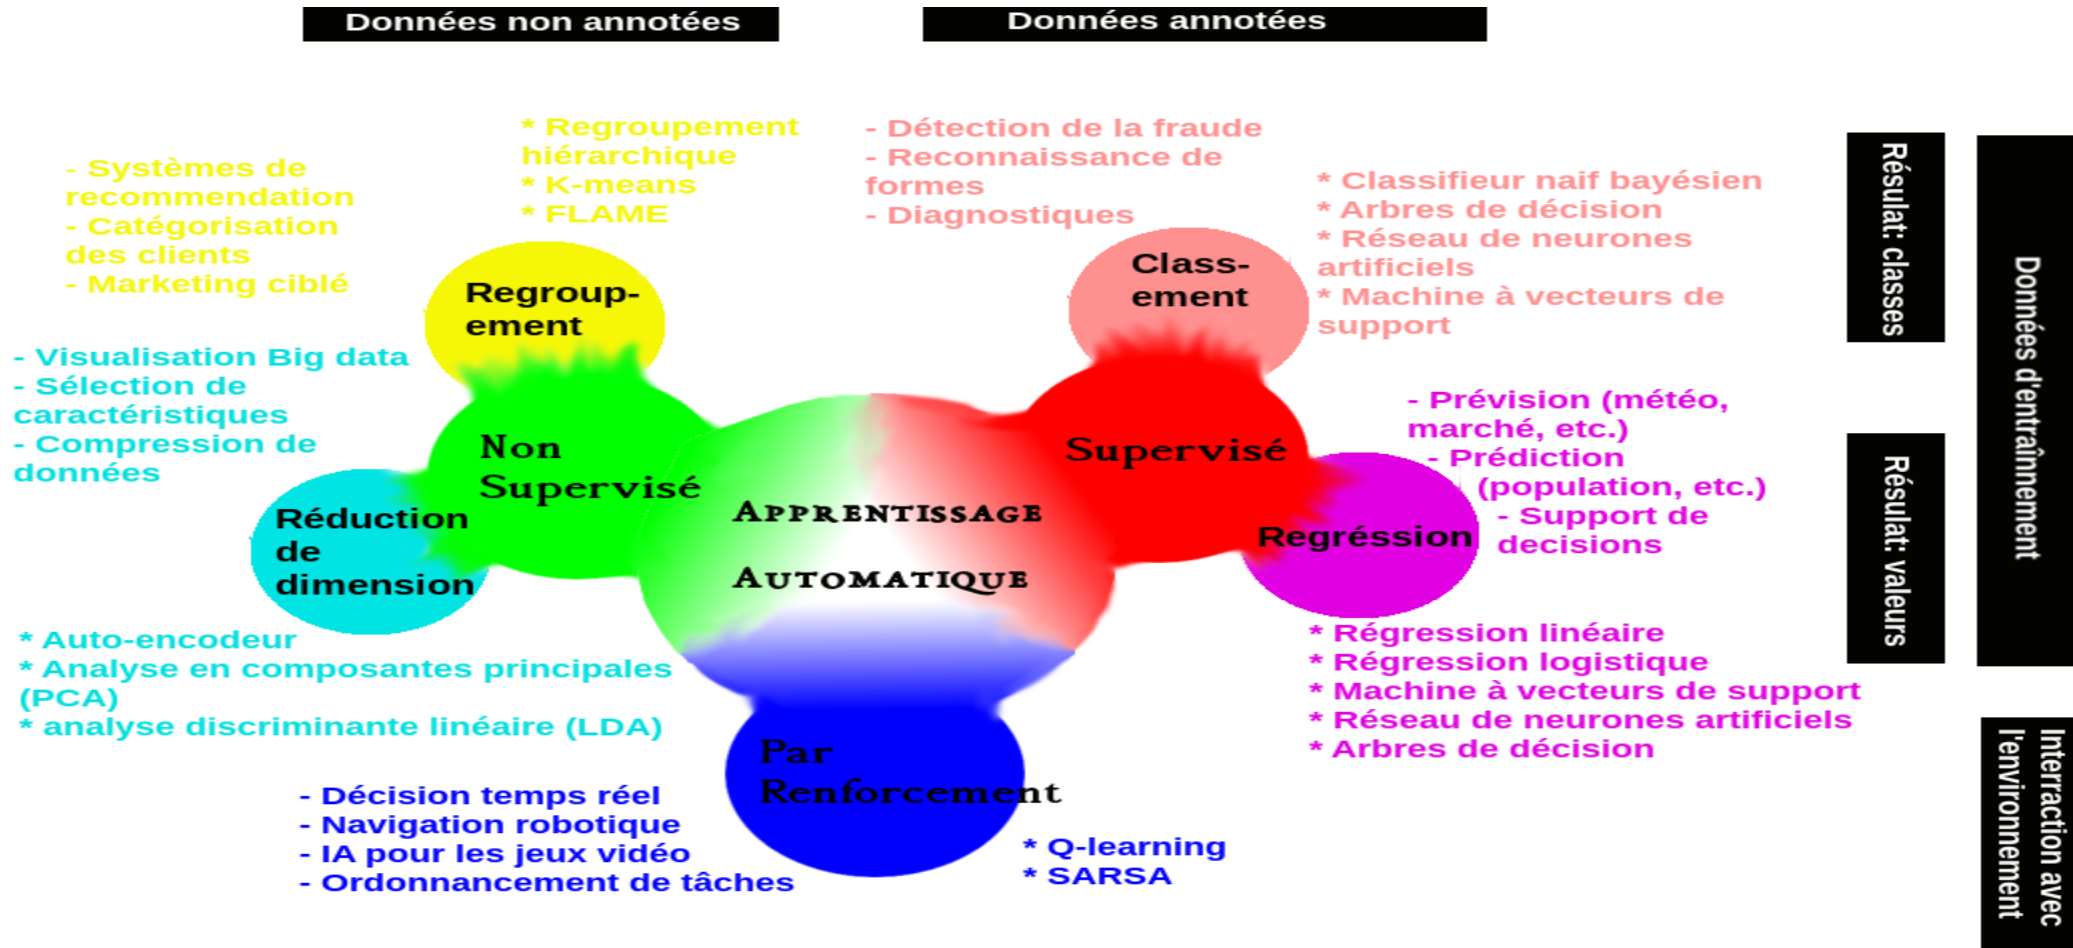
Données non annotées

Données annotées

- Systèmes de recommendation
- Catégorisation des clients
- Marketing ciblé

* Regroupement hiérarchique
* K-means
* FLAME

- Détection de la fraude
- Reconnaissance de formes
- Diagnostiques

* Classifieur naif bayésien
* Arbres de décision
* Réseau de neurones artificiels
* Machine à vecteurs de support

Résulat: classes

Données d'entraînnement

Regroup-ement

Class-ement

- Visualisation Big data
- Sélection de caractéristiques
- Compression de données

Non Supervisé

Supervisé

- Prévision (météo, marché, etc.)
- Prédiction (population, etc.)
- Support de decisions

Résulat: valeurs

Réduction de dimension

Apprentissage Automatique

Regréssion

* Auto-encodeur
* Analyse en composantes principales (PCA)
* analyse discriminante linéaire (LDA)

* Régression linéaire
* Régression logistique
* Machine à vecteurs de support
* Réseau de neurones artificiels
* Arbres de décision

Par Renforcement

Interraction avec l'environnement

- Décision temps réel
- Navigation robotique
- IA pour les jeux vidéo
- Ordonnancement de tâches

* Q-learning
* SARSA